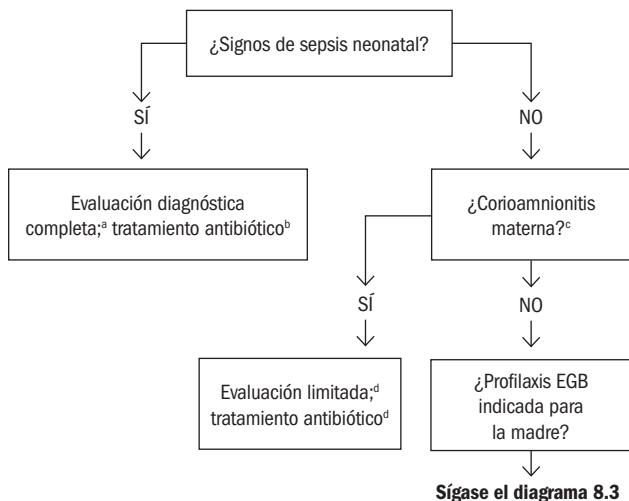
¿Signos de sepsis neonatal?

SÍ

NO

Evaluación diagnóstica completa;$^{a}$ tratamiento antibiótico$^{b}$

¿Corioamnionitis materna?$^{c}$

SÍ

NO

Evaluación limitada;$^{d}$ tratamiento antibiótico$^{d}$

¿Profilaxis EGB indicada para la madre?

Sígase el diagrama 8.3